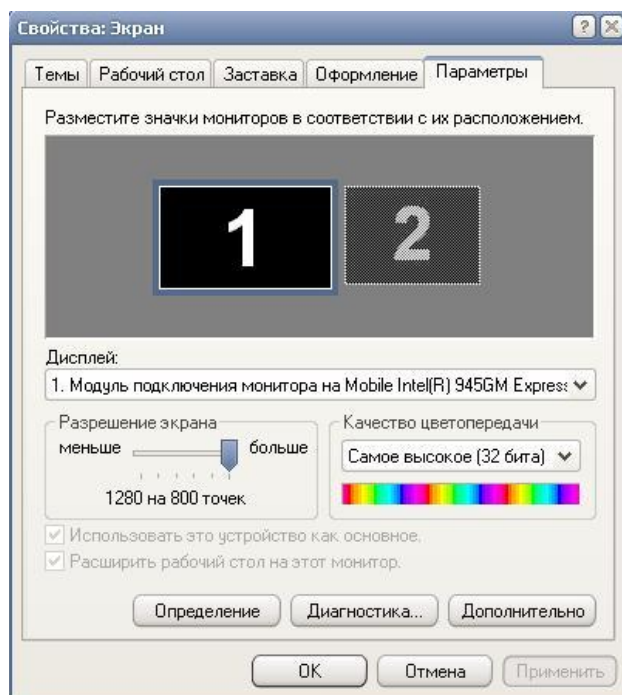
Свойства: Экран

Темы | Рабочий стол | Заставка | Оформление | Параметры

Разместите значки мониторов в соответствии с их расположением.

1

2

Дисплей:

1. Модуль подключения монитора на Mobile Intel(R) 945GM Express

Разрешение экрана

меньше

больше

1280 на 800 точек

Качество цветопередачи

Самое высокое (32 бита)

Использовать это устройство как основное.

Расширить рабочий стол на этот монитор.

Определение

Диагностика...

Дополнительно

OK

Отмена

Применить